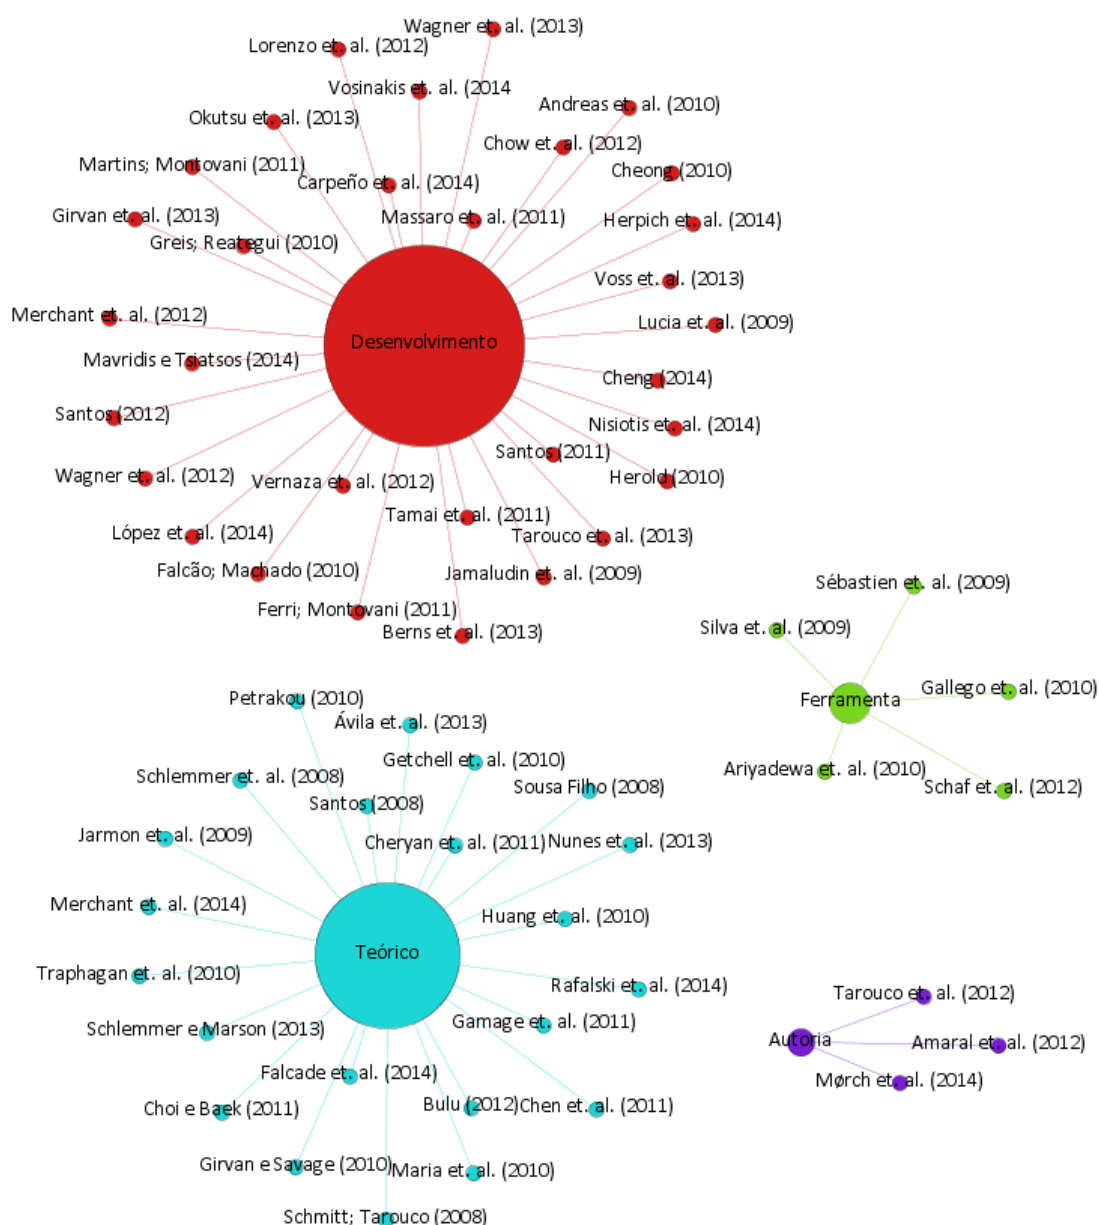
Wagner et. al. (2013)
Lorenzo et. al. (2012)
Vosinakis et. al. (2014
Andreas et. al. (2010)
Okutsu et. al. (2013)
Chow et. al. (2012)
Martins; Montovani (2011)
Cheong (2010)
Carpeño et. al. (2014)
Girvan et. al. (2013)
Massaro et. al. (2011)
Herpich et. al. (2014)
Greis; Reategui (2010)
Voss et. al. (2013)
Merchant et. al. (2012)
Lucia et. al. (2009)
Desenvolvimento
Mavridis e Tsiatsos (2014)
Cheng (2014)
Santos (2012)
Nisiotis et. al. (2014)
Santos (2011)
Herold (2010)
Wagner et. al. (2012)
Vernaza et. al. (2012)
Tamai et. al. (2011)
López et. al. (2014)
Tarouco et. al. (2013)
Falcão; Machado (2010)
Jamaludin et. al. (2009)
Sébastien et. al. (2009)
Ferri; Montovani (2011)
Berns et. al. (2013)
Silva et. al. (2009)
Petrakou (2010)
Ferramenta
Gallego et. al. (2010)
Ávila et. al. (2013)
Getchell et. al. (2010)
Ariyadewa et. al. (2010)
Schlemmer et. al. (2008)
Schaf et. al. (2012)
Sousa Filho (2008)
Santos (2008)
Jarmon et. al. (2009)
Cheryan et. al. (2011)
Nunes et. al. (2013)
Merchant et. al. (2014)
Huang et. al. (2010)
Teórico
Traphagan et. al. (2010)
Rafalski et. al. (2014)
Tarouco et. al. (2012)
Schlemmer e Marson (2013)
Gamage et. al. (2011)
Autoria
Amaral et. al. (2012)
Falcade et. al. (2014)
Mørch et. al. (2014)
Choi e Baek (2011)
Bulu (2012)
Chen et. al. (2011)
Girvan e Savage (2010)
Maria et. al. (2010)
Schmitt; Tarouco (2008)